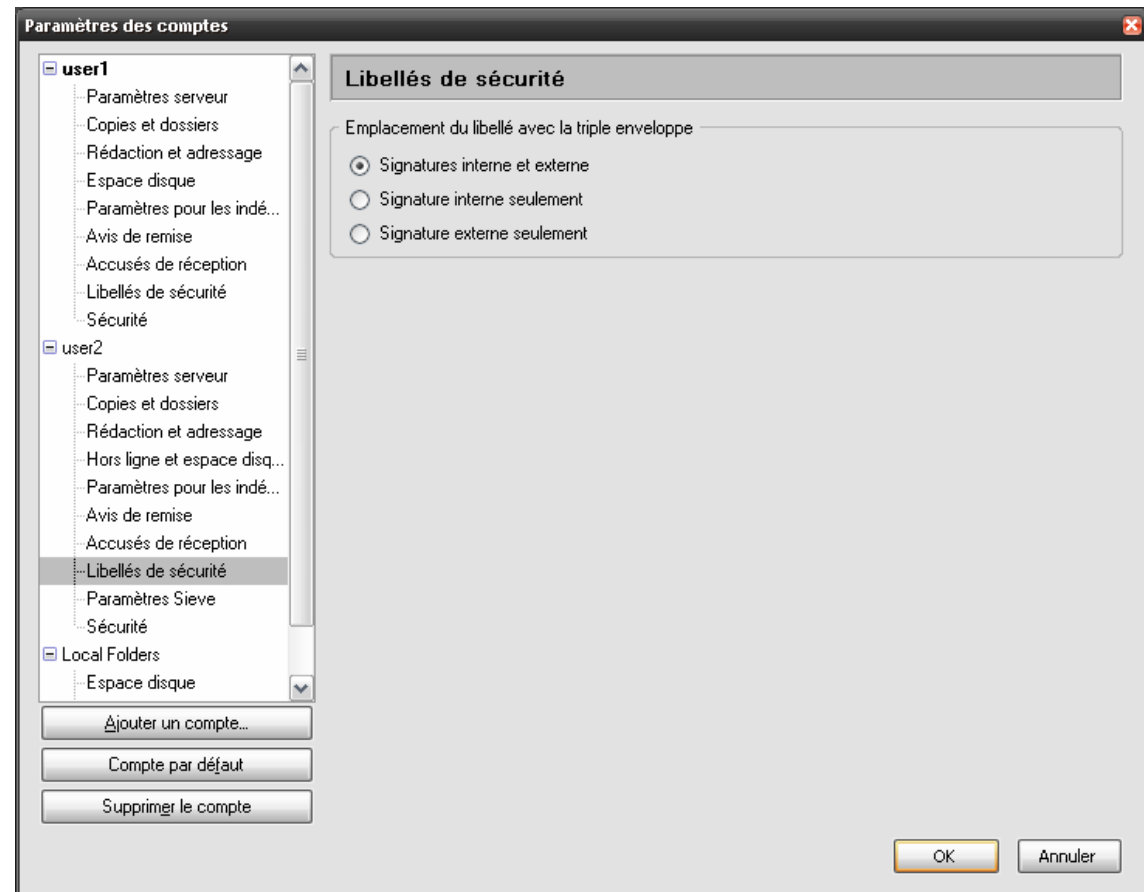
Paramètres des comptes

user1
Paramètres serveur
Copies et dossiers
Rédaction et adressage
Espace disque
Paramètres pour les indé...
Avis de remise
Accusés de réception
Libellés de sécurité
Sécurité
user2
Paramètres serveur
Copies et dossiers
Rédaction et adressage
Hors ligne et espace disq...
Paramètres pour les indé...
Avis de remise
Accusés de réception
Libellés de sécurité
Paramètres Sieve
Sécurité
Local Folders
Espace disque

Ajouter un compte...
Compte par défaut
Supprimer le compte

Libellés de sécurité

Emplacement du libellé avec la triple enveloppe
Signatures interne et externe
Signature interne seulement
Signature externe seulement

OK
Annuler